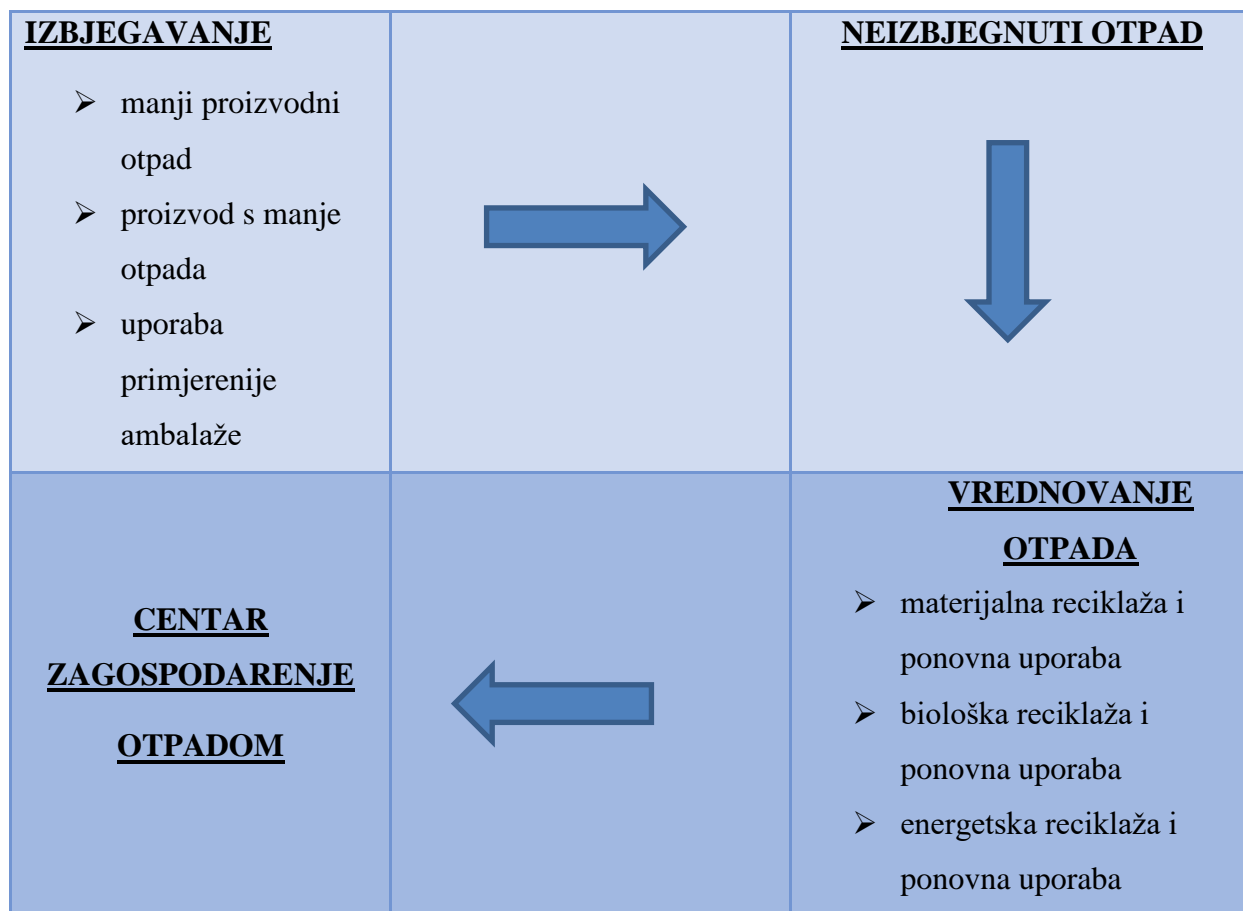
| IZBJEGAVANJE<br>➢ manji proizvodni otpad<br>➢ proizvod s manje otpada<br>➢ uporaba primjerenije ambalaže | | NEIZBJEGNUTI OTPAD |
|---|---|---|
| CENTAR ZAGOSPODARENJE OTPADOM | | VREDNOVANJE OTPADA<br>➢ materijalna reciklaža i ponovna uporaba<br>➢ biološka reciklaža i ponovna uporaba<br>➢ energetska reciklaža i ponovna uporaba |